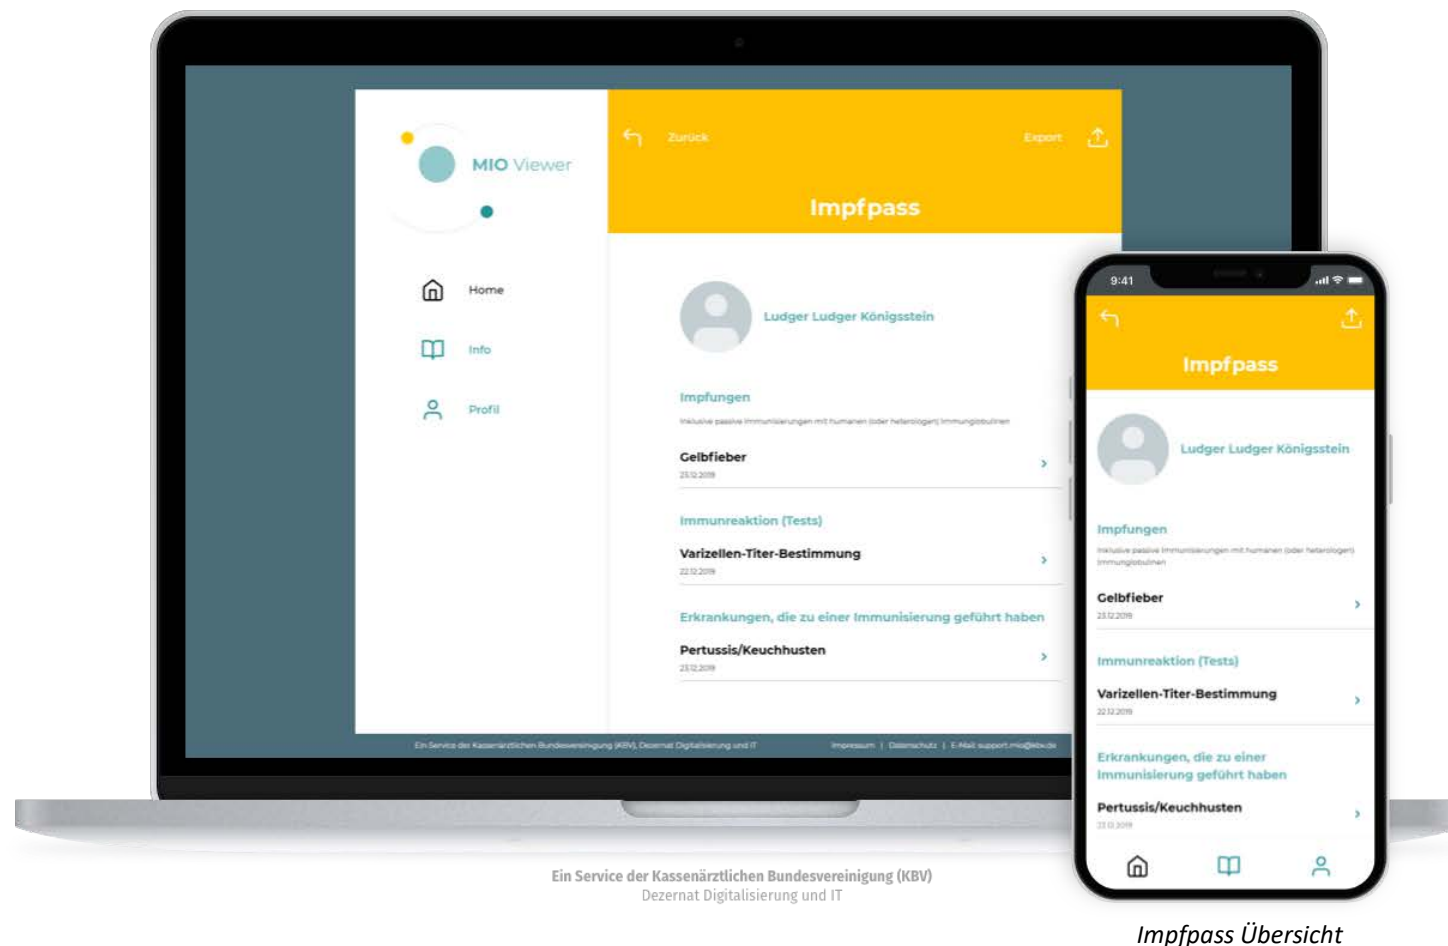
MIO Viewer

Home

Info

Profil

Zurück

Export

Impfpass

Ludger Ludger Königsstein

Impfungen

Inklusive passive Immunisierungen mit humanen (oder heterologen) Immunglobulinen

Gelbfieber
23.12.2019

Immunreaktion (Tests)

Varizellen-Titer-Bestimmung
22.12.2019

Erkrankungen, die zu einer Immunisierung geführt haben

Pertussis/Keuchhusten
23.12.2019

Ein Service der Kassenärztlichen Bundesvereinigung (KBV), Dezernat Digitalisierung und IT

Impressum | Datenschutz | E-Mail: support.mio@kbv.de

9:41

Impfpass

Ludger Ludger Königsstein

Impfungen

Inklusive passive Immunisierungen mit humanen (oder heterologen) Immunglobulinen

Gelbfieber
23.12.2019

Immunreaktion (Tests)

Varizellen-Titer-Bestimmung
22.12.2019

Erkrankungen, die zu einer Immunisierung geführt haben

Pertussis/Keuchhusten
23.12.2019

Ein Service der Kassenärztlichen Bundesvereinigung (KBV)
Dezernat Digitalisierung und IT

Impfpass Übersicht